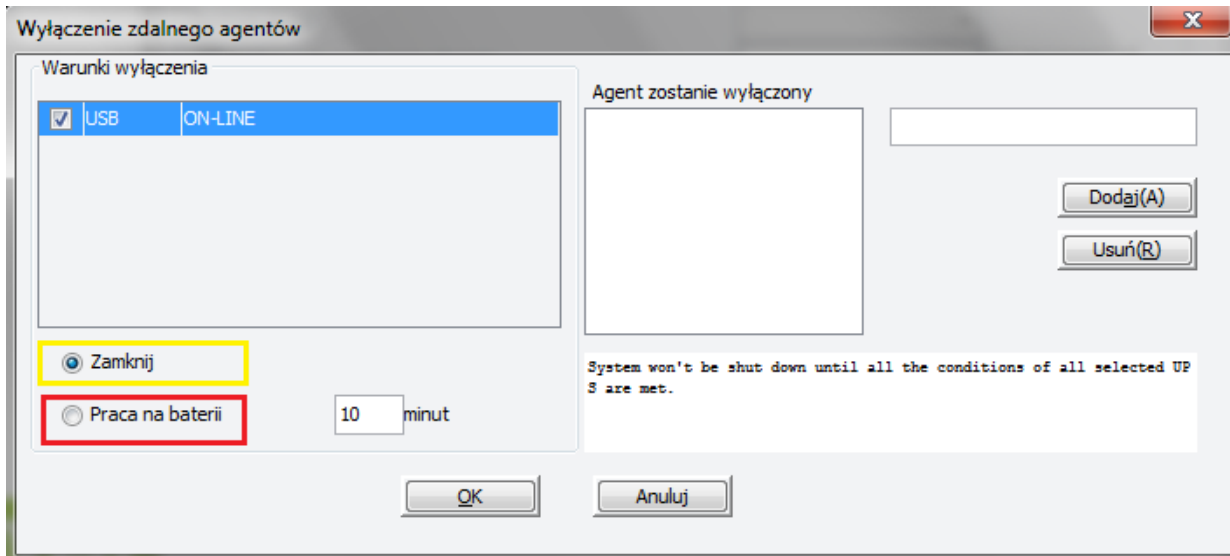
Wyłączenie zdalnego agentów

Warunki wyłączenia

| USB | ON-LINE |
|---|---|

Zamknij

Praca na baterii 10 minut

Agent zostanie wyłączony

Dodaj(A)

Usuń(R)

System won't be shut down until all the conditions of all selected UPS are met.

OK

Anuluj